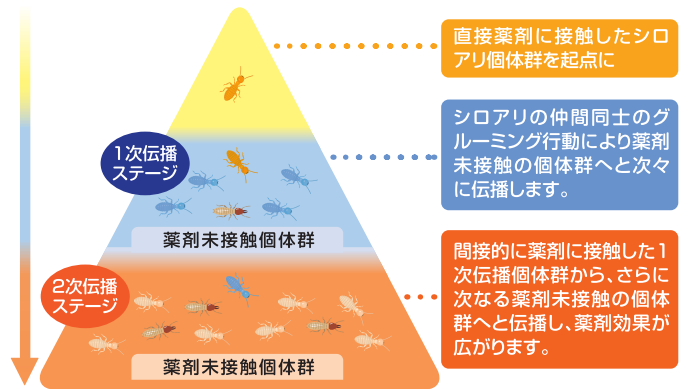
直接薬剤に接触したシロアリ個体群を起点に

1次伝播ステージ

シロアリの仲間同士のグルーミング行動により薬剤未接触の個体群へと次々に伝播します。

薬剤未接触個体群

2次伝播ステージ

間接的に薬剤に接触した1次伝播個体群から、さらに次なる薬剤未接触の個体群へと伝播し、薬剤効果が広がります。

薬剤未接触個体群